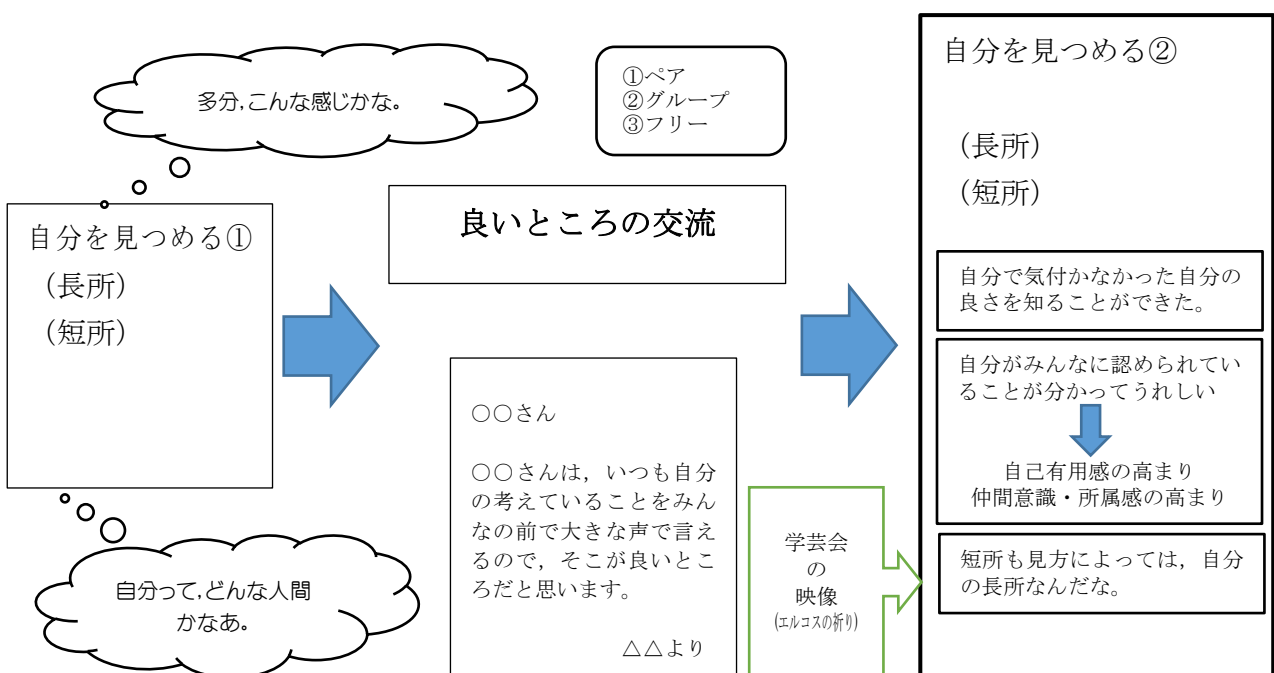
多分,こんな感じかな。

自分を見つめる①
（長所）
（短所）

自分って,どんな人間かなあ。

①ペア
②グループ
③フリー

良いところの交流

○○さん

○○さんは，いつも自分の考えていることをみんなの前で大きな声で言えるので，そこが良いところだと思います。

△△より

学芸会
の
映像
（エルコスの祈り）

自分を見つめる②

（長所）
（短所）

自分で気付かなかった自分の良さを知ることができた。

自分がみんなに認められていることが分かってうれしい

自己有用感の高まり
仲間意識・所属感の高まり

短所も見方によっては，自分の長所なんだな。